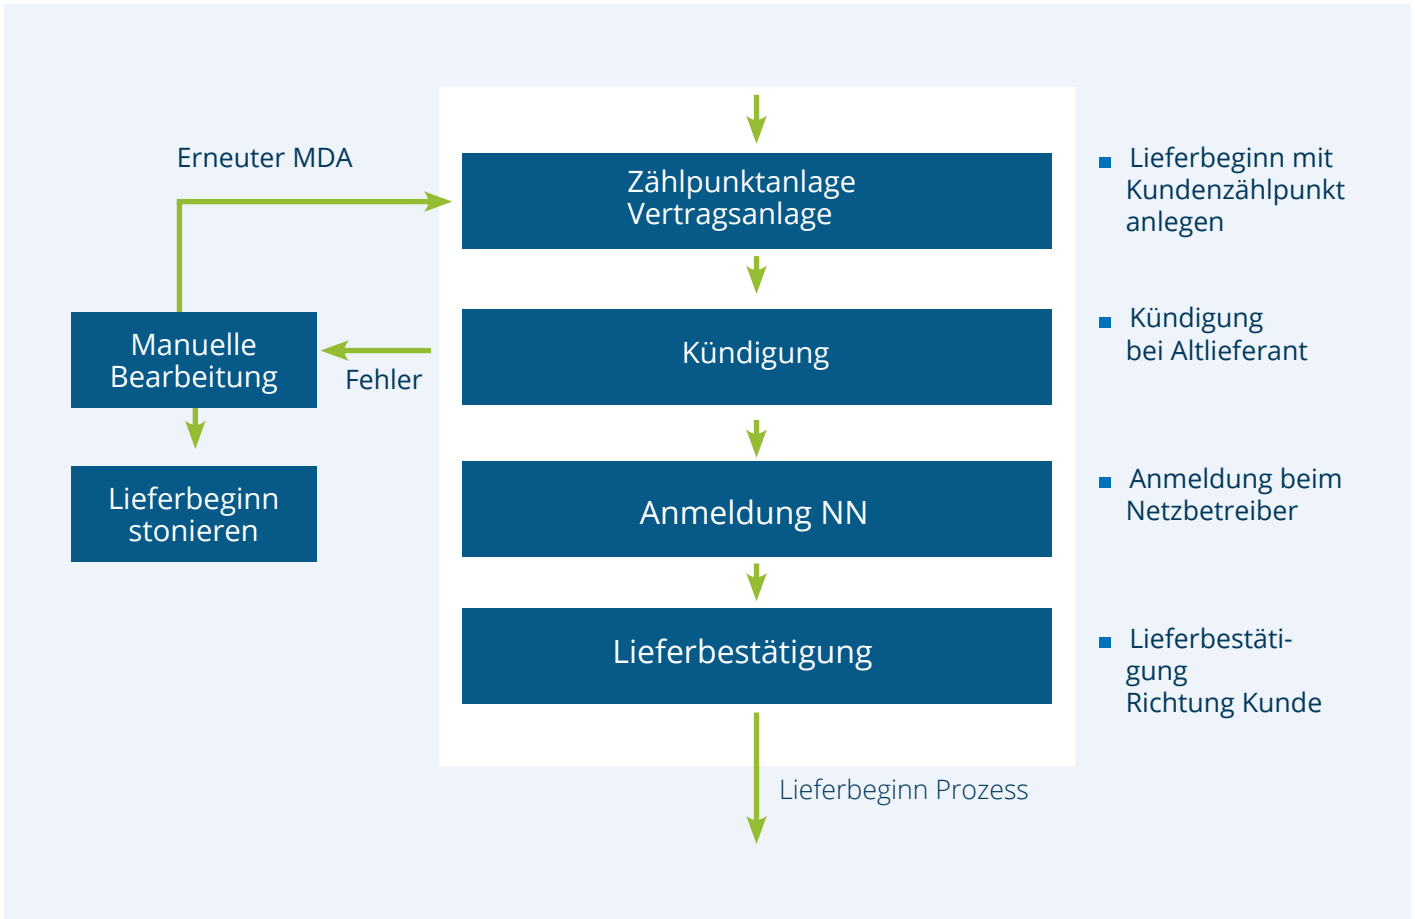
Erneuter MDA

Zählpunktanlage
Vertragsanlage

Manuelle Bearbeitung

Fehler

Kündigung

Lieferbeginn stonieren

Anmeldung NN

Lieferbestätigung

Lieferbeginn Prozess

- Lieferbeginn mit Kundenzählpunkt anlegen
- Kündigung bei Altlieferant
- Anmeldung beim Netzbetreiber
- Lieferbestätigung Richtung Kunde